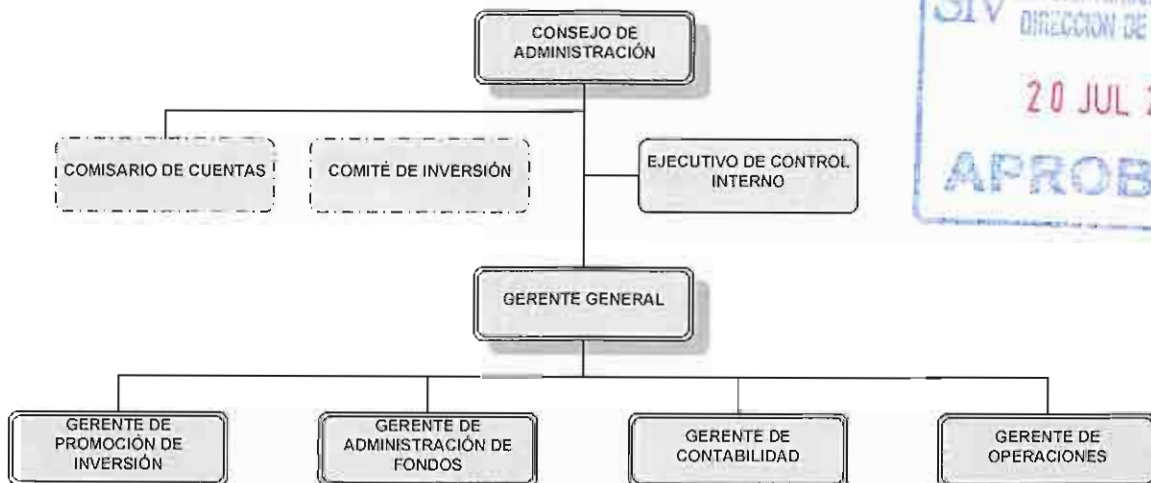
CONSEJO DE ADMINISTRACIÓN

COMISARIO DE CUENTAS

COMITÉ DE INVERSIÓN

EJECUTIVO DE CONTROL INTERNO

GERENTE GENERAL

GERENTE DE PROMOCIÓN DE INVERSIÓN

GERENTE DE ADMINISTRACIÓN DE FONDOS

GERENTE DE CONTABILIDAD

GERENTE DE OPERACIONES

SIV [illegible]
DIRECCION DE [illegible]
20 JUL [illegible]
APROB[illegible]